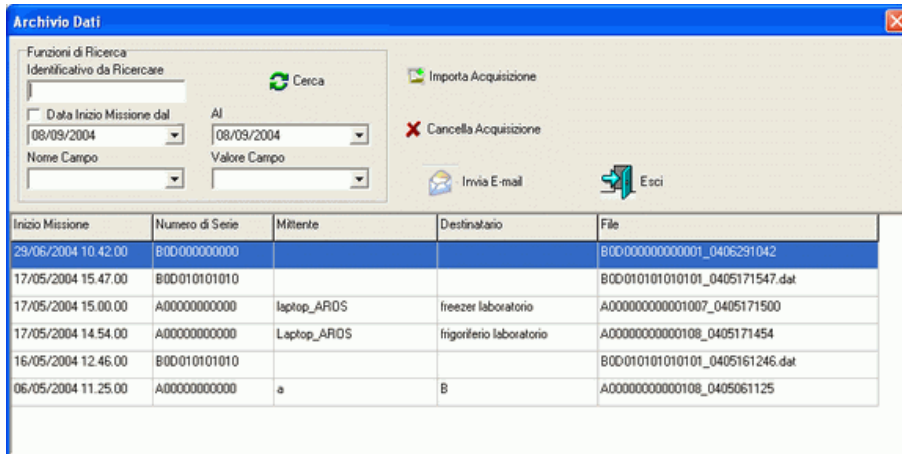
Archivio Dati

Funzioni di Ricerca
Identificativo da Ricercare

Cerca

Data Inizio Missione dal
08/09/2004

Al
08/09/2004

Nome Campo

Valore Campo

Importa Acquisizione

Cancella Acquisizione

Invia E-mail

Esci

| Inizio Missione | Numero di Serie | Mittente | Destinatario | File |
|---|---|---|---|---|
| 29/06/2004 10.42.00 | B0D000000000 | | | B0D000000000001_0406291042 |
| 17/05/2004 15.47.00 | B0D010101010 | | | B0D010101010101_0405171547.dat |
| 17/05/2004 15.00.00 | A00000000000 | laptop_AROS | freezer laboratorio | A000000000001007_0405171500 |
| 17/05/2004 14.54.00 | A00000000000 | Laptop_AROS | frigorifero laboratorio | A00000000000108_0405171454 |
| 16/05/2004 12.46.00 | B0D010101010 | | | B0D010101010101_0405161246.dat |
| 06/05/2004 11.25.00 | A00000000000 | a | B | A00000000000108_0405061125 |